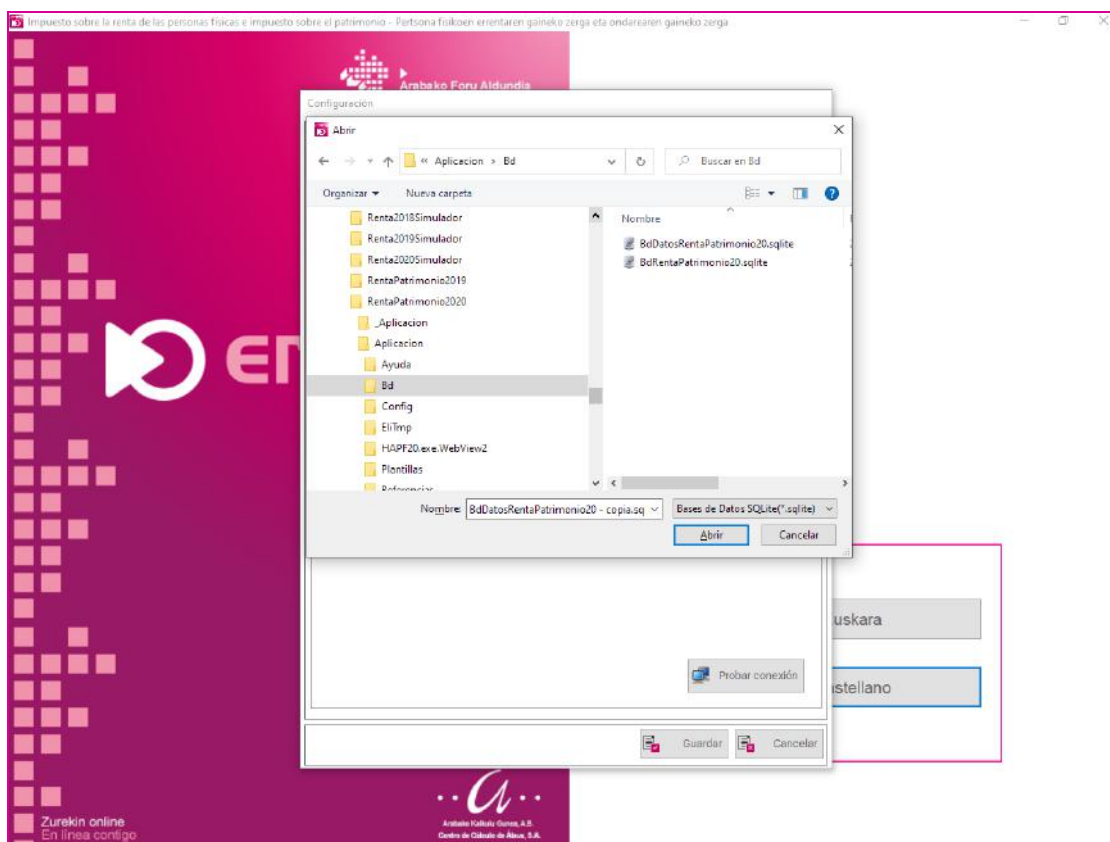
Impuesto sobre la renta de las personas físicas e impuesto sobre el patrimonio - Pertsona fisikoen errentaren gaineko zerga eta ondarearen gaineko zerga

Arabako Foru Aldundia

Configuracion

Abrir

« Aplicacion › Bd

Buscar en Bd

Organizar ▾ Nueva carpeta

Renta2018Simulador
Renta2019Simulador
Renta2020Simulador
RentaPatrimonio2019
RentaPatrimonio2020
_Aplicacion
Aplicacion
Ayuda
Bd
Config
EliTmp
HAPF20.exe.WebView2
Plantillas
Referencias

Nombre
BdDatosRentaPatrimonio20.sqlite
BdRentaPatrimonio20.sqlite

Nombre: BdDatosRentaPatrimonio20 - copia.sq

Bases de Datos SQLite(*.sqlite)

Abrir Cancelar

Probar conexión

Guardar Cancelar

uskara

stellano

Zurekin online
En línea contigo

Arabako Kalkulu Gunea, A.B.
Centro de Cálculo de Álava, S.A.